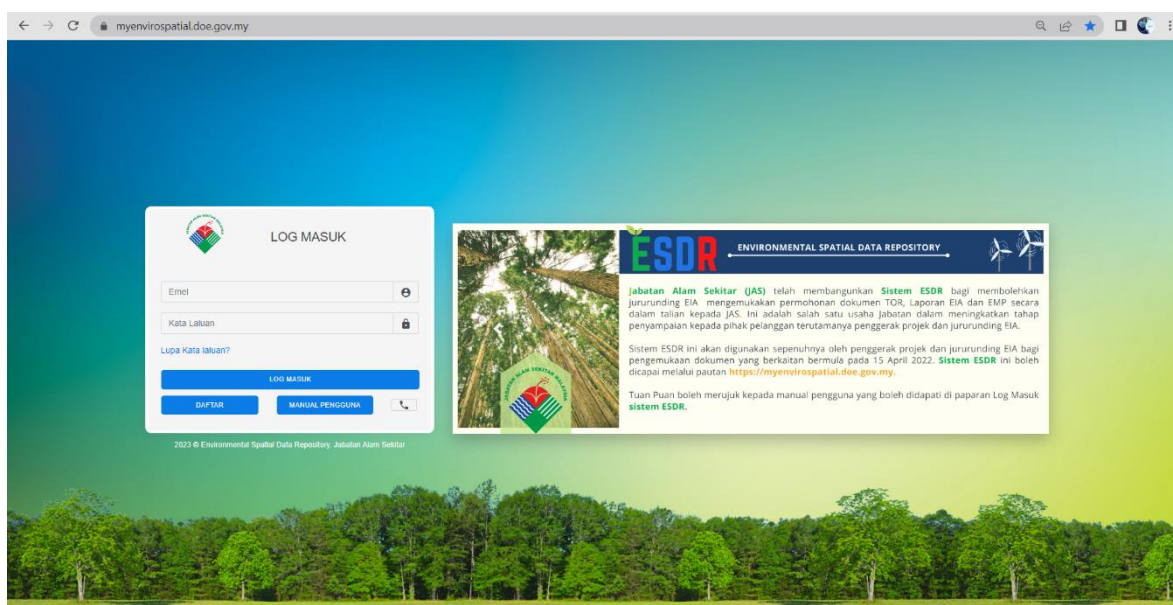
myenvirospatial.doe.gov.my

LOG MASUK

Emel

Kata Laluan

Lupa Kata laluan?

LOG MASUK

DAFTAR

MANUAL PENGGUNA

2023 © Environmental Spatial Data Repository. Jabatan Alam Sekitar

JABATAN ALAM SEKITAR MALAYSIA

ESDR

ENVIRONMENTAL SPATIAL DATA REPOSITORY

Jabatan Alam Sekitar (JAS) telah membangunkan Sistem ESDR bagi membolehkan jururunding EIA mengemukakan permohonan dokumen TOR, Laporan EIA dan EMP secara dalam talian kepada JAS. Ini adalah salah satu usaha Jabatan dalam meningkatkan tahap penyampaian kepada pihak pelanggan terutamanya penggerak projek dan jururunding EIA.

Sistem ESDR ini akan digunakan sepenuhnya oleh penggerak projek dan jururunding EIA bagi pengemukaan dokumen yang berkaitan bermula pada 15 April 2022. Sistem ESDR ini boleh dicapai melalui pautan https://myenvirospatial.doe.gov.my.

Tuan Puan boleh merujuk kepada manual pengguna yang boleh didapati di paparan Log Masuk sistem ESDR.